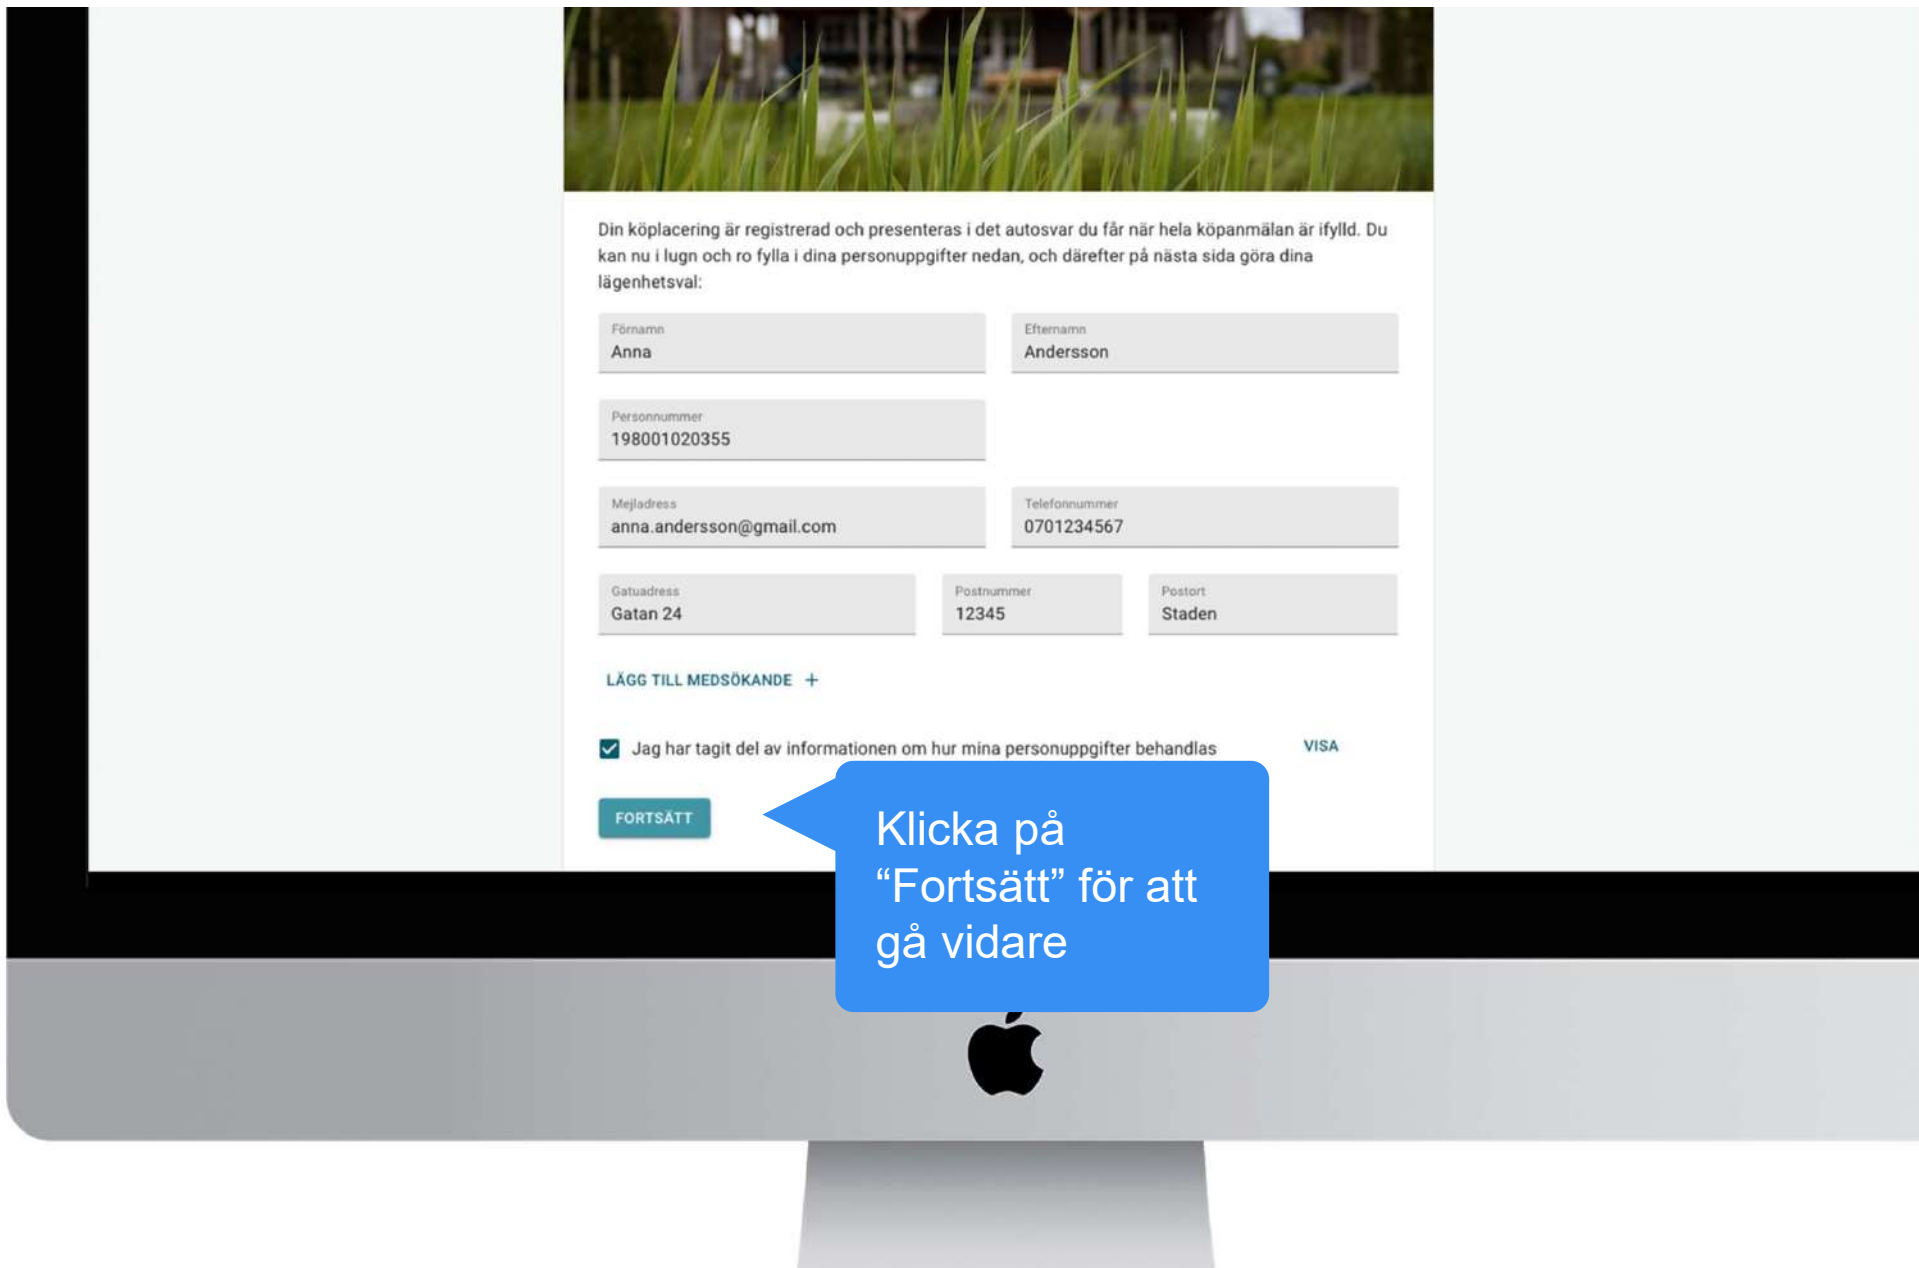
Din köplacering är registrerad och presenteras i det autosvar du får när hela köpanmälan är ifylld. Du kan nu i lugn och ro fylla i dina personuppgifter nedan, och därefter på nästa sida göra dina lägenhetsval:

Förnamn
Anna

Efternamn
Andersson

Personnummer
198001020355

Mejladress
anna.andersson@gmail.com

Telefonnummer
0701234567

Gatuadress
Gatan 24

Postnummer
12345

Postort
Staden

LÄGG TILL MEDSÖKANDE +

Jag har tagit del av informationen om hur mina personuppgifter behandlas

VISA

FORTSÄTT

Klicka på "Fortsätt" för att gå vidare